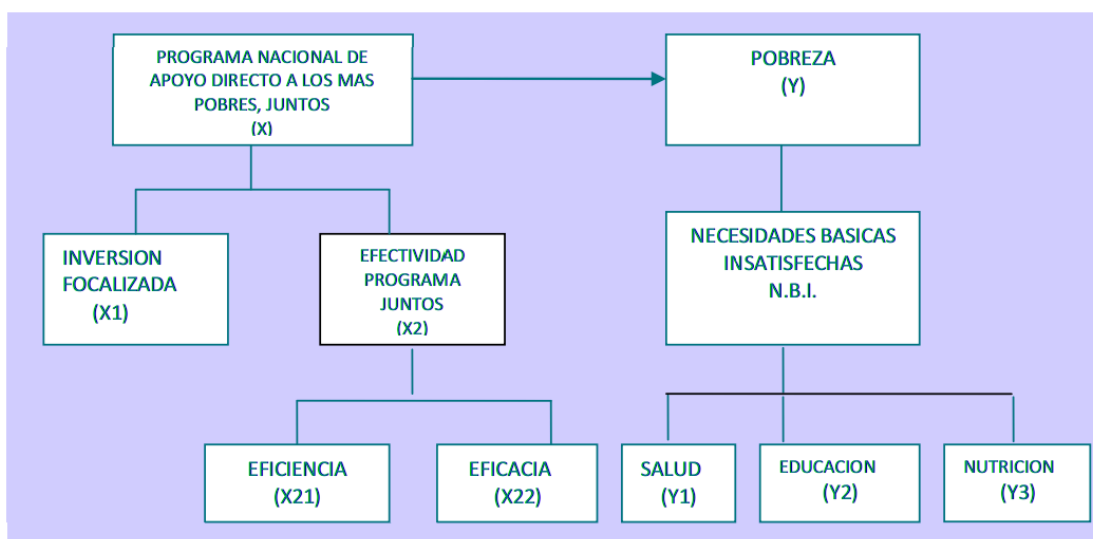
PROGRAMA NACIONAL DE APOYO DIRECTO A LOS MAS POBRES, JUNTOS
(X)

POBREZA
(Y)

INVERSION FOCALIZADA
(X1)

EFECTIVIDAD PROGRAMA JUNTOS
(X2)

NECESIDADES BASICAS INSATISFECHAS
N.B.I.

EFICIENCIA
(X21)

EFICACIA
(X22)

SALUD
(Y1)

EDUCACION
(Y2)

NUTRICION
(Y3)